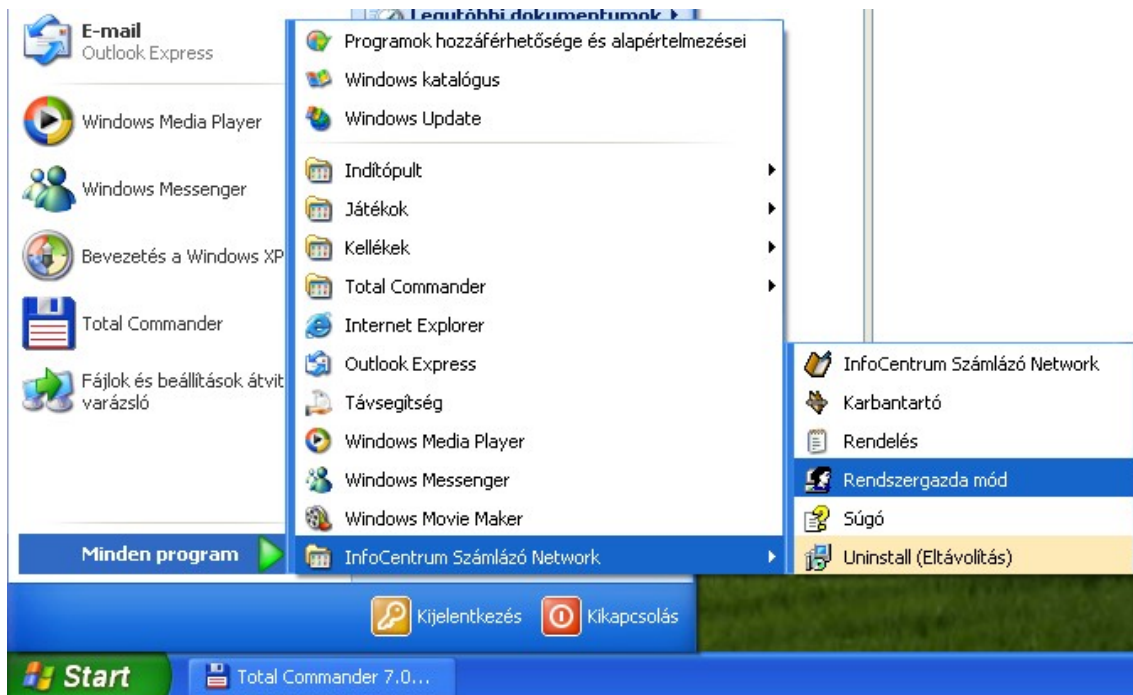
E-mail
Outlook Express

Windows Media Player

Windows Messenger

Bevezetés a Windows XP

Total Commander

Fájlok és beállítások átvit
varázsló

Minden program

Legutóbbi dokumentumok

Programok hozzáférhetősége és alapértelmezései
Windows katalógus
Windows Update
Indítópult
Játékok
Kellékek
Total Commander
Internet Explorer
Outlook Express
Távsegítség
Windows Media Player
Windows Messenger
Windows Movie Maker
InfoCentrum Számlázó Network

InfoCentrum Számlázó Network
Karbantartó
Rendelés
Rendszergazda mód
Súgó
Uninstall (Eltávolítás)

Kijelentkezés
Kikapcsolás

Start
Total Commander 7.0...